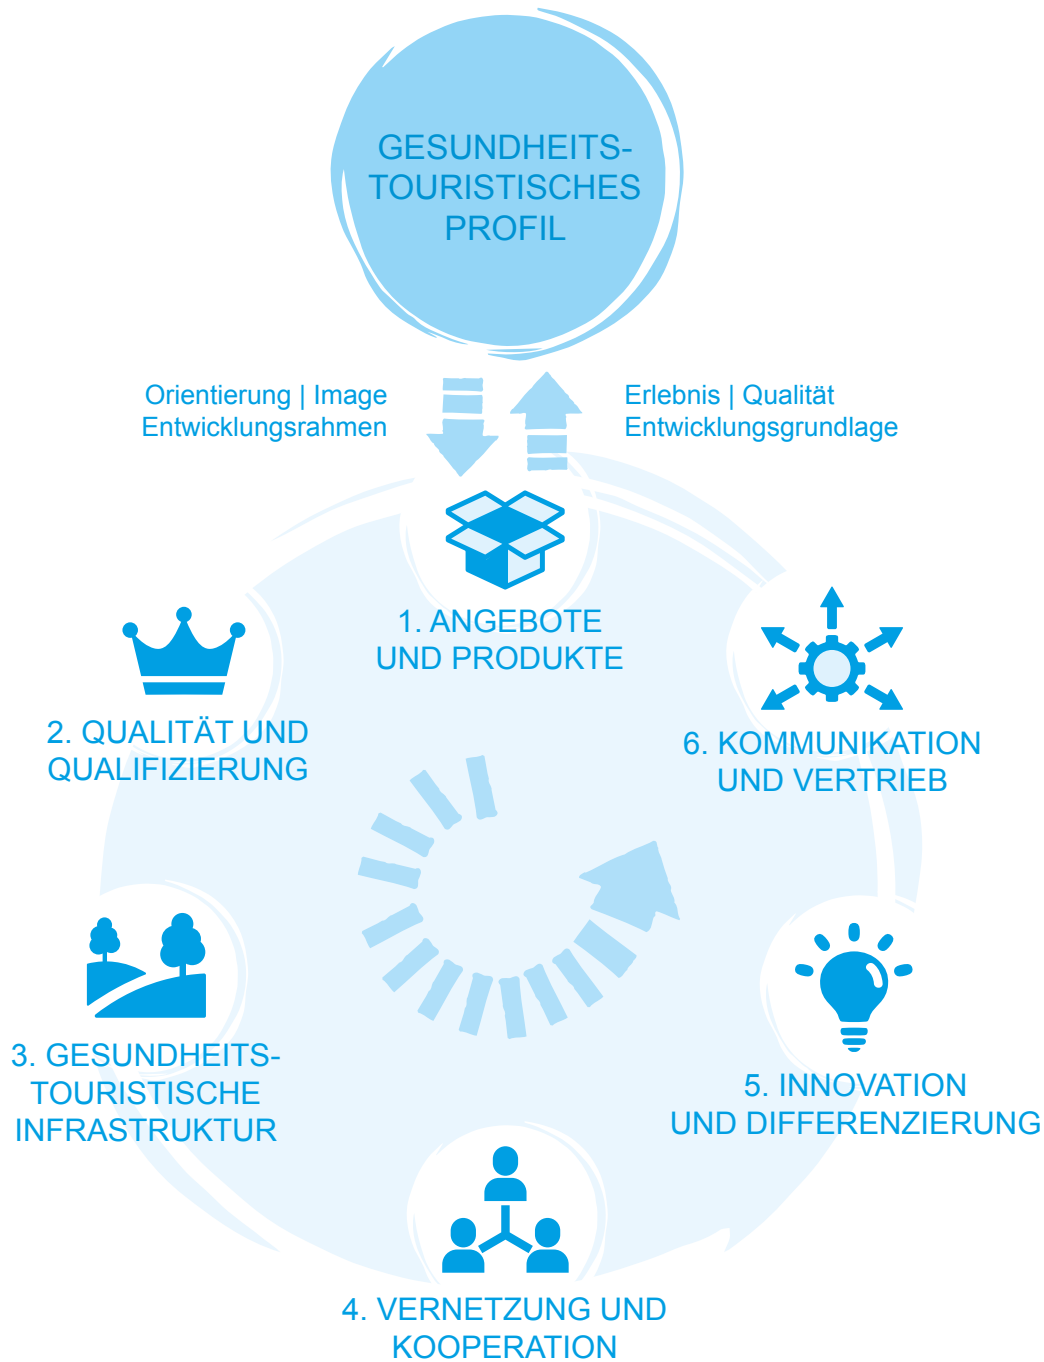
GESUNDHEITS-TOURISTISCHES PROFIL

Orientierung | Image
Entwicklungsrahmen

Erlebnis | Qualität
Entwicklungsgrundlage

1. ANGEBOTE UND PRODUKTE

2. QUALITÄT UND QUALIFIZIERUNG

6. KOMMUNIKATION UND VERTRIEB

3. GESUNDHEITS-TOURISTISCHE INFRASTRUKTUR

5. INNOVATION UND DIFFERENZIERUNG

4. VERNETZUNG UND KOOPERATION